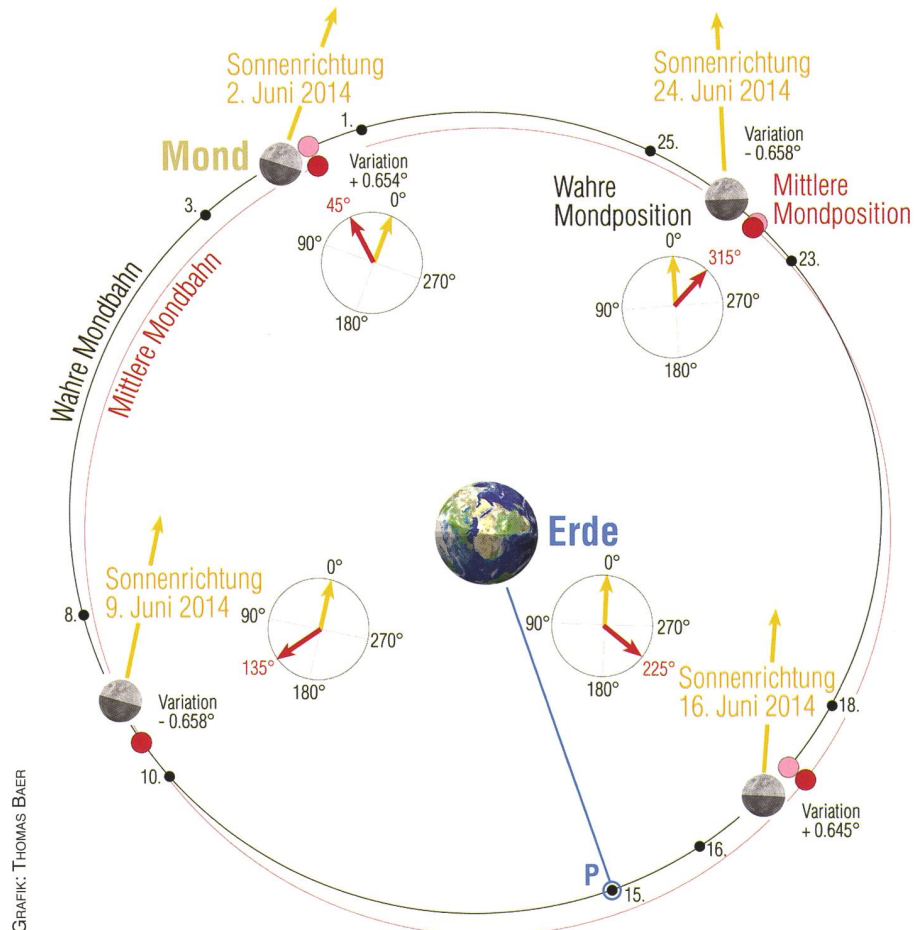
Sonnenrichtung
2. Juni 2014

Sonnenrichtung
24. Juni 2014

1.

25.

Mond

Variation
+ 0.654°

45°
0°
90°
270°
180°

Variation
- 0.658°

Wahre
Mondposition

Mittlere
Mondposition

3.

0°
315°
90°
270°
180°

23.

Wahre Mondbahn

Mittlere Mondbahn

Erde

Sonnenrichtung
9. Juni 2014

0°
90°
270°
135°
180°

0°
90°
270°
180°
225°

Sonnenrichtung
16. Juni 2014

8.

Variation
- 0.658°

18.

10.

Variation
+ 0.645°

16.

P

15.

GRAFIK: THOMAS BAER